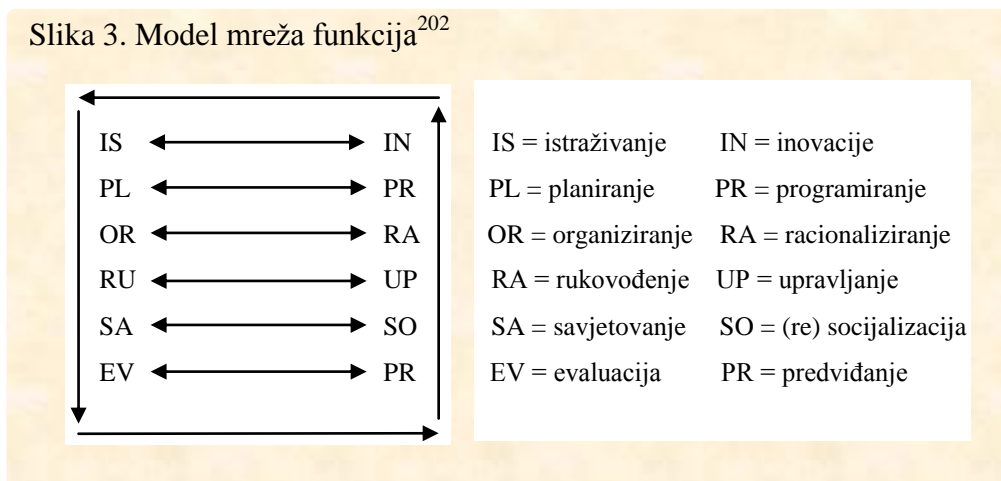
Slika 3. Model mreža funkcija$^{202}$

IS ↔ IN
PL ↔ PR
OR ↔ RA
RU ↔ UP
SA ↔ SO
EV ↔ PR

IS = istraživanje IN = inovacije
PL = planiranje PR = programiranje
OR = organiziranje RA = racionaliziranje
RA = rukovođenje UP = upravljanje
SA = savjetovanje SO = (re) socijalizacija
EV = evaluacija PR = predviđanje